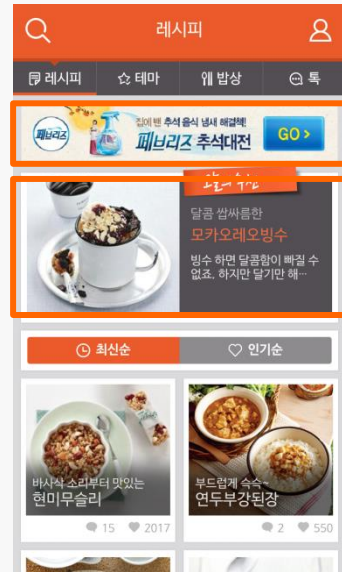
레시피

레시피
테마
밥상
톡

페브리즈
집에 밴 추석 음식 냄새 해결해!
페브리즈 추석대전
GO >

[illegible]

달콤 쌉싸름한
모카오레오빙수
빙수 하면 달콤함이 빠질 수 없죠. 하지만 달기만 해...

최신순
인기순

바사삭 소리부터 맛있는
현미무슬리
15
2017

부드럽게 슥슥~
연두부강된장
2
550